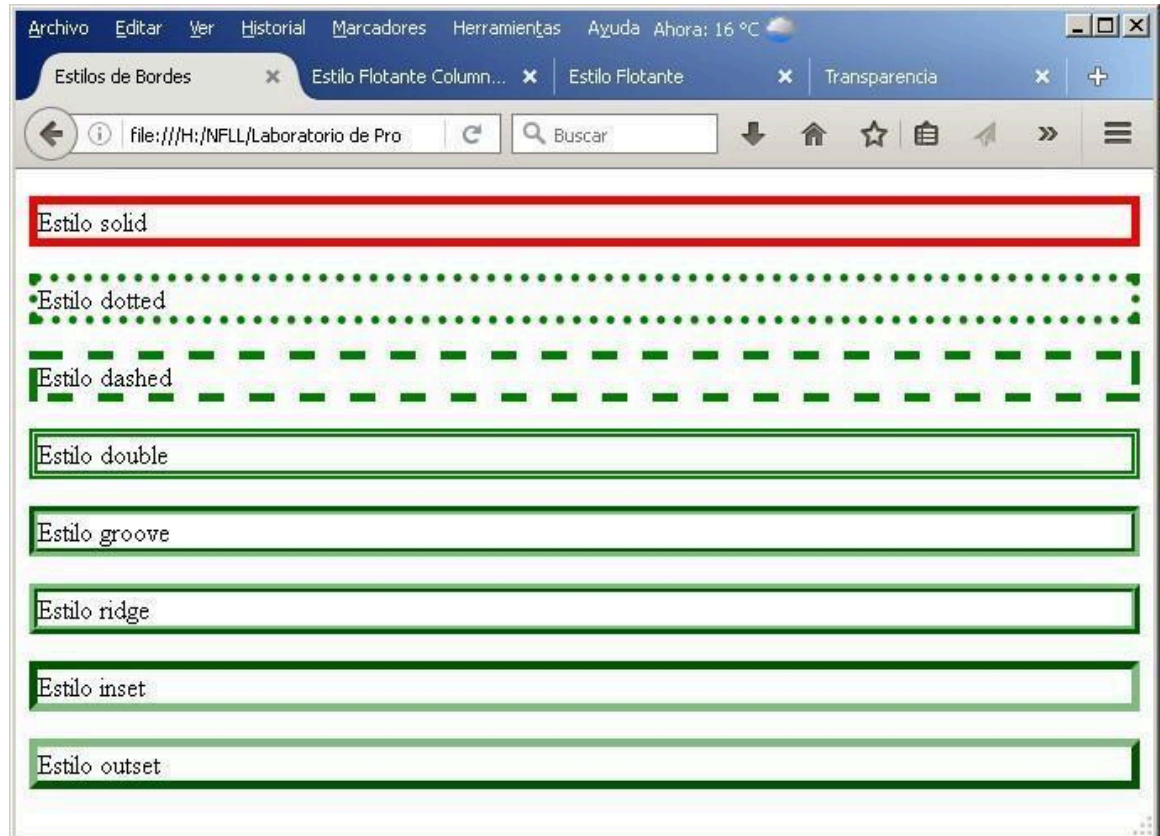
Archivo Editar Ver Historial Marcadores Herramientas Ayuda Ahora: 16 °C

Estilos de Bordes ×
Estilo Flotante Column... ×
Estilo Flotante ×
Transparencia ×

file:///H:/NFLL/Laboratorio de Pro
Buscar

Estilo solid

Estilo dotted

Estilo dashed

Estilo double

Estilo groove

Estilo ridge

Estilo inset

Estilo outset